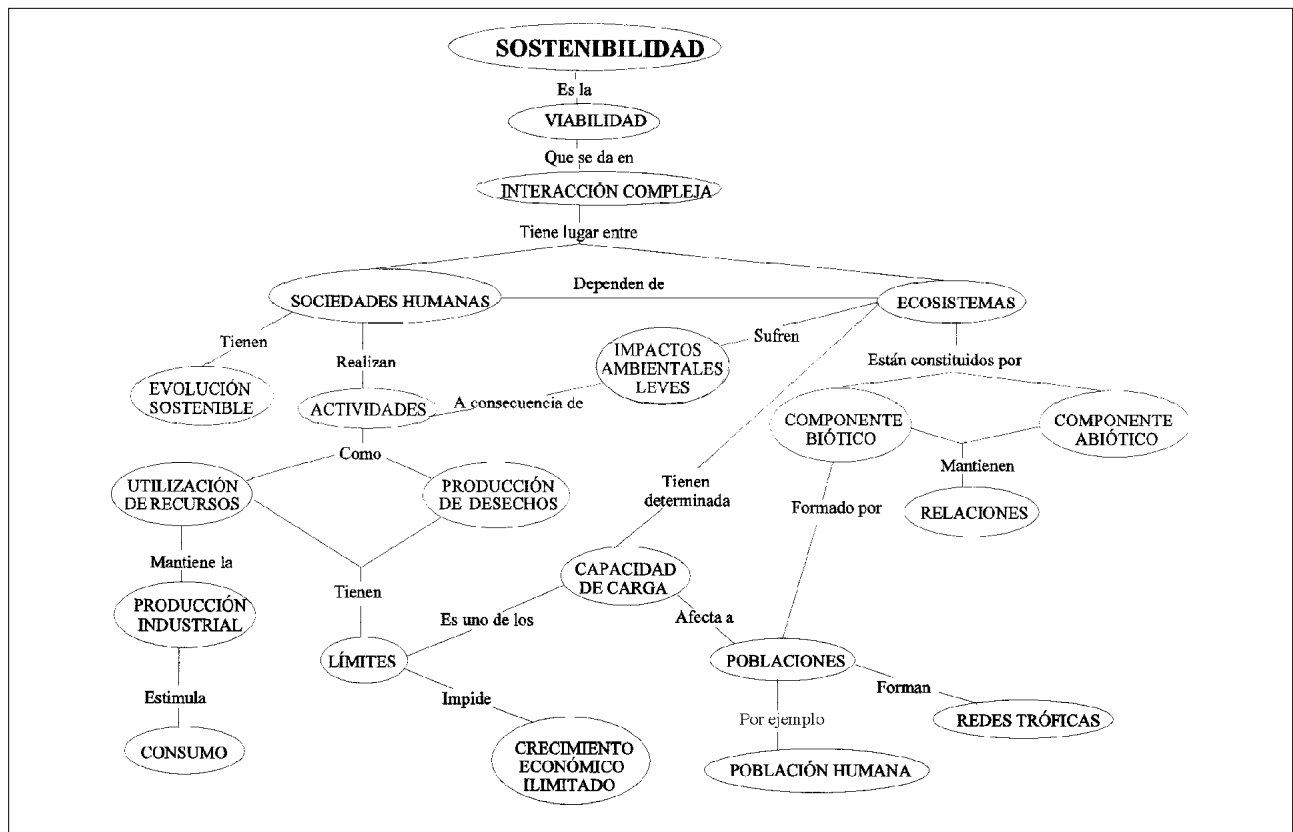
SOSTENIBILIDAD

Es la

VIABILIDAD

Que se da en

INTERACCIÓN COMPLEJA

Tiene lugar entre

SOCIEDADES HUMANAS

Dependen de

ECOSISTEMAS

Tienen

EVOLUCIÓN SOSTENIBLE

Realizan

ACTIVIDADES

A consecuencia de

IMPACTOS AMBIENTALES LEVES

Sufren

Están constituidos por

COMPONENTE BIÓTICO

COMPONENTE ABIÓTICO

Mantienen

RELACIONES

Como

UTILIZACIÓN DE RECURSOS

PRODUCCIÓN DE DESECHOS

Tienen determinada

Formado por

Mantiene la

PRODUCCIÓN INDUSTRIAL

Tienen

CAPACIDAD DE CARGA

Es uno de los

Afecta a

LÍMITES

POBLACIONES

Forman

REDES TRÓFICAS

Estimula

CONSUMO

Impide

CRECIMIENTO ECONÓMICO ILIMITADO

Por ejemplo

POBLACIÓN HUMANA